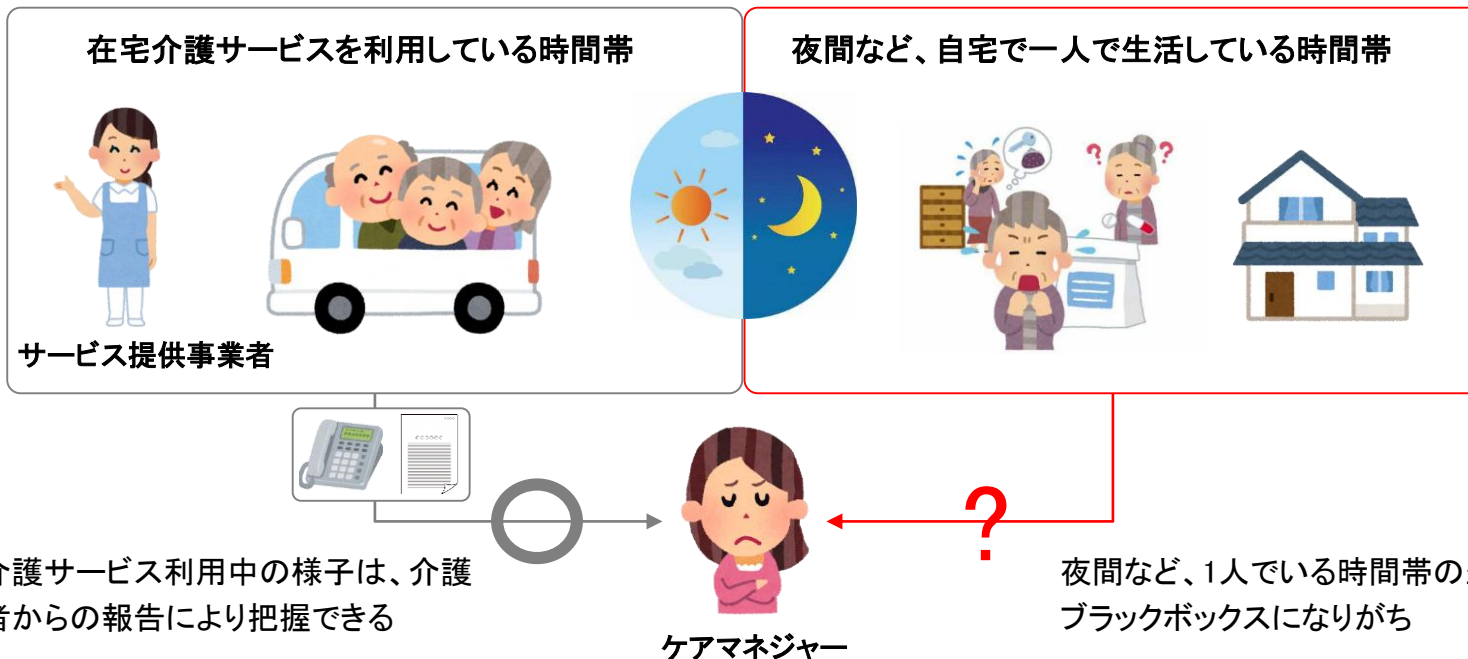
在宅介護サービスを利用している時間帯

夜間など、自宅で一人で生活している時間帯

サービス提供事業者

?

介護サービス利用中の様子は、介護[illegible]者からの報告により把握できる

ケアマネジャー

夜間など、1人でいる時間帯の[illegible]ブラックボックスになりがち